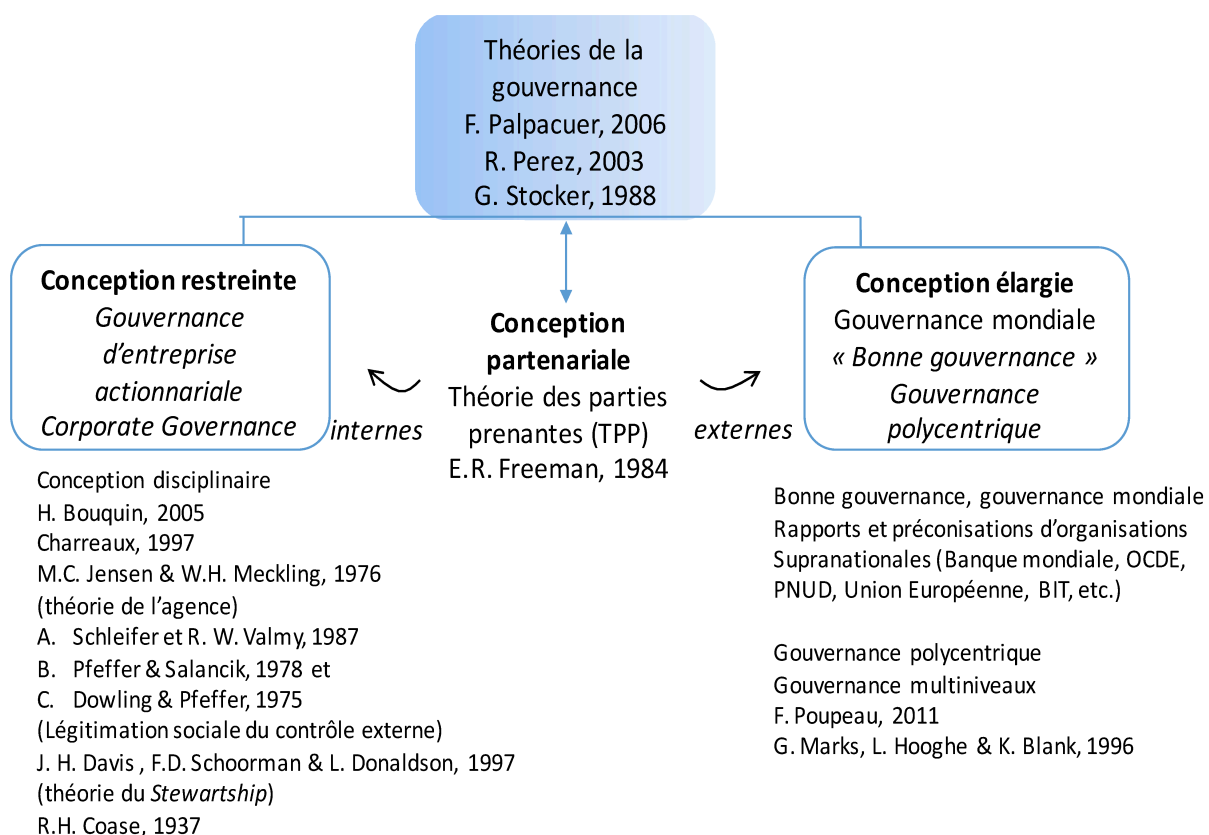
Théories de la gouvernance
F. Palpacuer, 2006
R. Perez, 2003
G. Stocker, 1988

**Conception restreinte**
*Gouvernance d'entreprise actionnariale*
*Corporate Governance*

*internes*

**Conception partenariale**
Théorie des parties prenantes (TPP)
E.R. Freeman, 1984

*externes*

**Conception élargie**
Gouvernance mondiale
*« Bonne gouvernance »*
*Gouvernance polycentrique*

Conception disciplinaire
H. Bouquin, 2005
Charreaux, 1997
M.C. Jensen & W.H. Meckling, 1976
(théorie de l'agence)
A. Schleifer et R. W. Valmy, 1987
B. Pfeffer & Salancik, 1978 et
C. Dowling & Pfeffer, 1975
(Légitimation sociale du contrôle externe)
J. H. Davis , F.D. Schoorman & L. Donaldson, 1997
(théorie du *Stewartship*)
R.H. Coase, 1937

Bonne gouvernance, gouvernance mondiale
Rapports et préconisations d'organisations Supranationales (Banque mondiale, OCDE, PNUD, Union Européenne, BIT, etc.)

Gouvernance polycentrique
Gouvernance multiniveaux
F. Poupeau, 2011
G. Marks, L. Hooghe & K. Blank, 1996